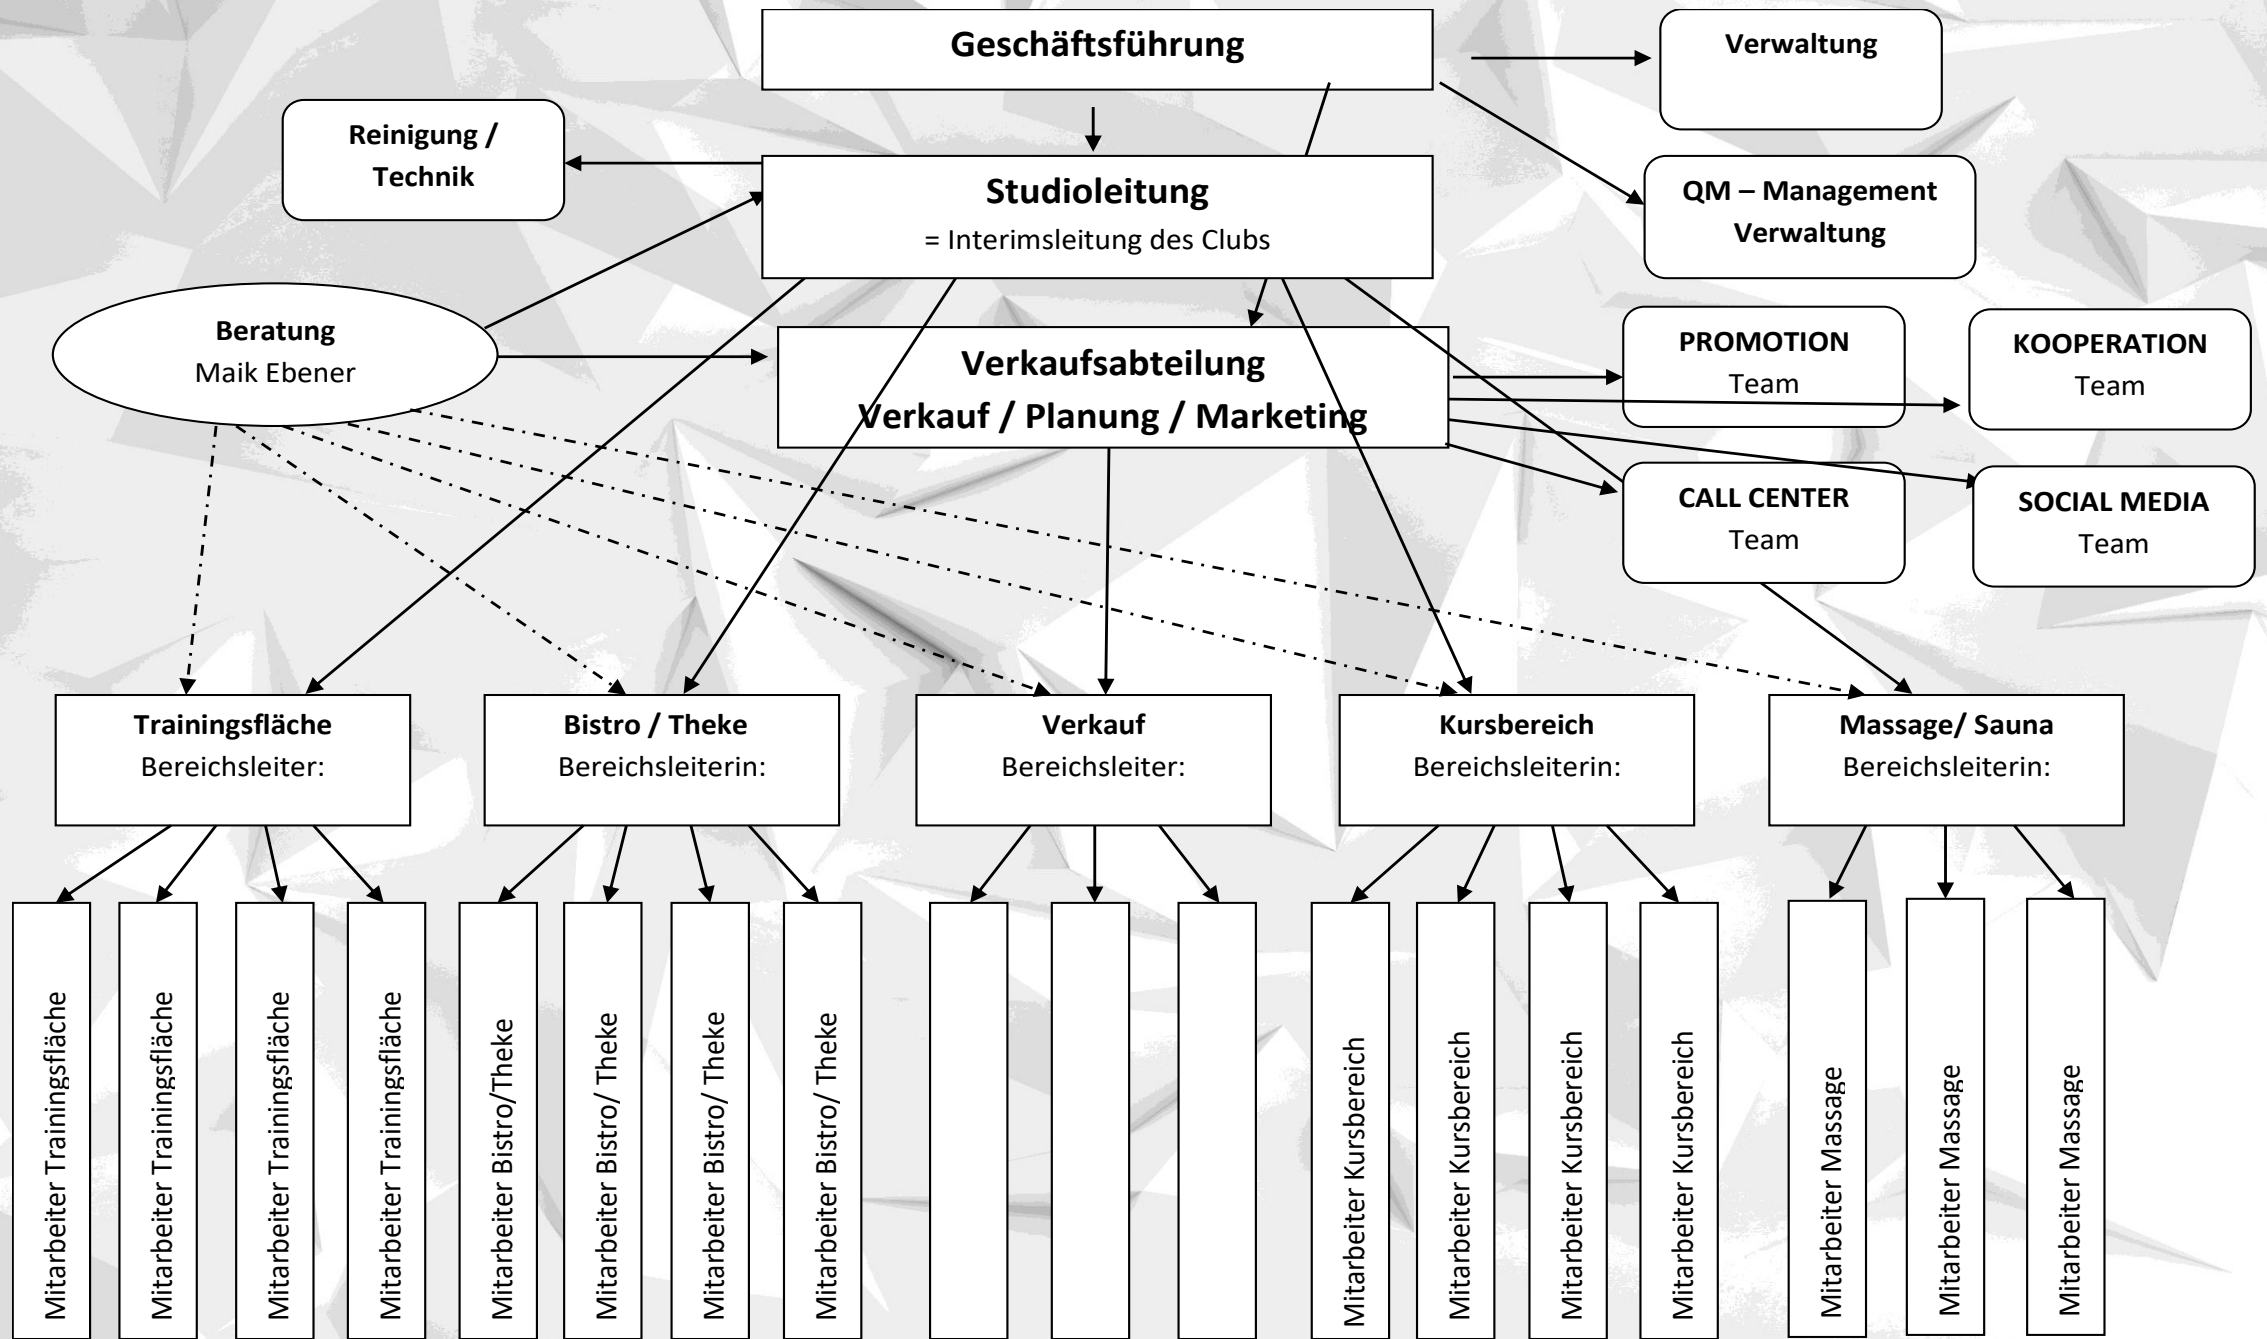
Geschäftsführung

Verwaltung

Reinigung / Technik

Studioleitung
= Interimsleitung des Clubs

QM – Management Verwaltung

Beratung
Maik Ebener

Verkaufsabteilung
Verkauf / Planung / Marketing

PROMOTION
Team

KOOPERATION
Team

CALL CENTER
Team

SOCIAL MEDIA
Team

Trainingsfläche
Bereichsleiter:

Bistro / Theke
Bereichsleiterin:

Verkauf
Bereichsleiter:

Kursbereich
Bereichsleiterin:

Massage/ Sauna
Bereichsleiterin:

Mitarbeiter Trainingsfläche

Mitarbeiter Trainingsfläche

Mitarbeiter Trainingsfläche

Mitarbeiter Trainingsfläche

Mitarbeiter Bistro/Theke

Mitarbeiter Bistro/ Theke

Mitarbeiter Bistro/ Theke

Mitarbeiter Bistro/ Theke

Mitarbeiter Kursbereich

Mitarbeiter Kursbereich

Mitarbeiter Kursbereich

Mitarbeiter Kursbereich

Mitarbeiter Massage

Mitarbeiter Massage

Mitarbeiter Massage